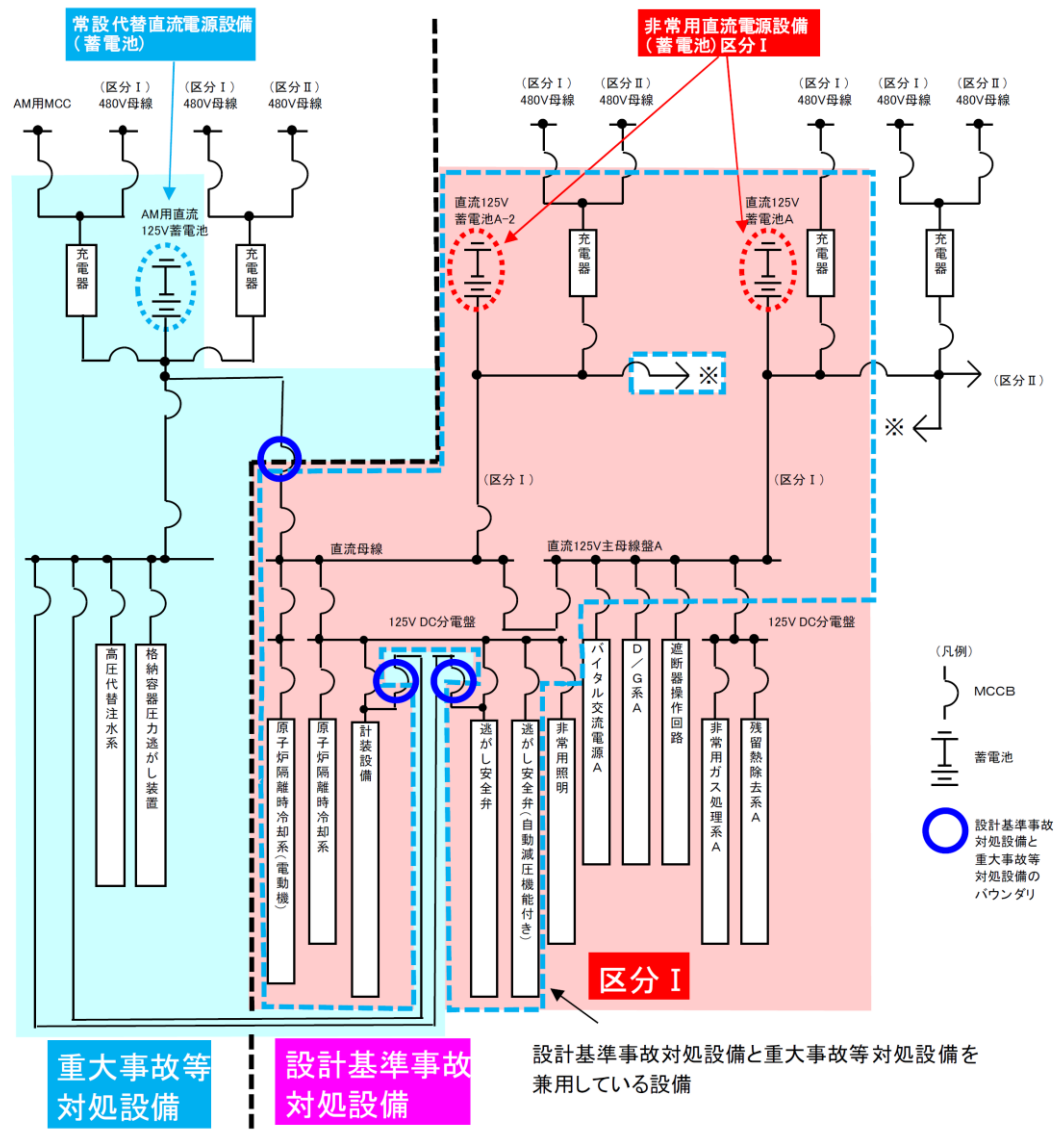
常設代替直流電源設備
（蓄電池）

非常用直流電源設備
（蓄電池）区分Ⅰ

AM用MCC

（区分Ⅰ）
480V母線

（区分Ⅰ）
480V母線

（区分Ⅱ）
480V母線

（区分Ⅰ）
480V母線

（区分Ⅱ）
480V母線

（区分Ⅰ）
480V母線

（区分Ⅰ）
480V母線

（区分Ⅱ）
480V母線

AM用直流
125V蓄電池

充電器

充電器

直流125V
蓄電池A−2

充電器

直流125V
蓄電池A

充電器

充電器

※

（区分Ⅱ）

※

（区分Ⅰ）

（区分Ⅰ）

直流母線

直流125V主母線盤A

125V DC分電盤

125V DC分電盤

高圧代替注水系

格納容器圧力逃がし装置

原子炉隔離時冷却系（電動機）

原子炉隔離時冷却系

計装設備

逃がし安全弁

逃がし安全弁（自動減圧機能付き）

非常用照明

バイタル交流電源A

D／G系A

遮断器操作回路

非常用ガス処理系A

残留熱除去系A

（凡例）

MCCB

蓄電池

設計基準事故対処設備と重大事故等対処設備のバウンダリ

区分Ⅰ

重大事故等
対処設備

設計基準事故
対処設備

設計基準事故対処設備と重大事故等対処設備を兼用している設備